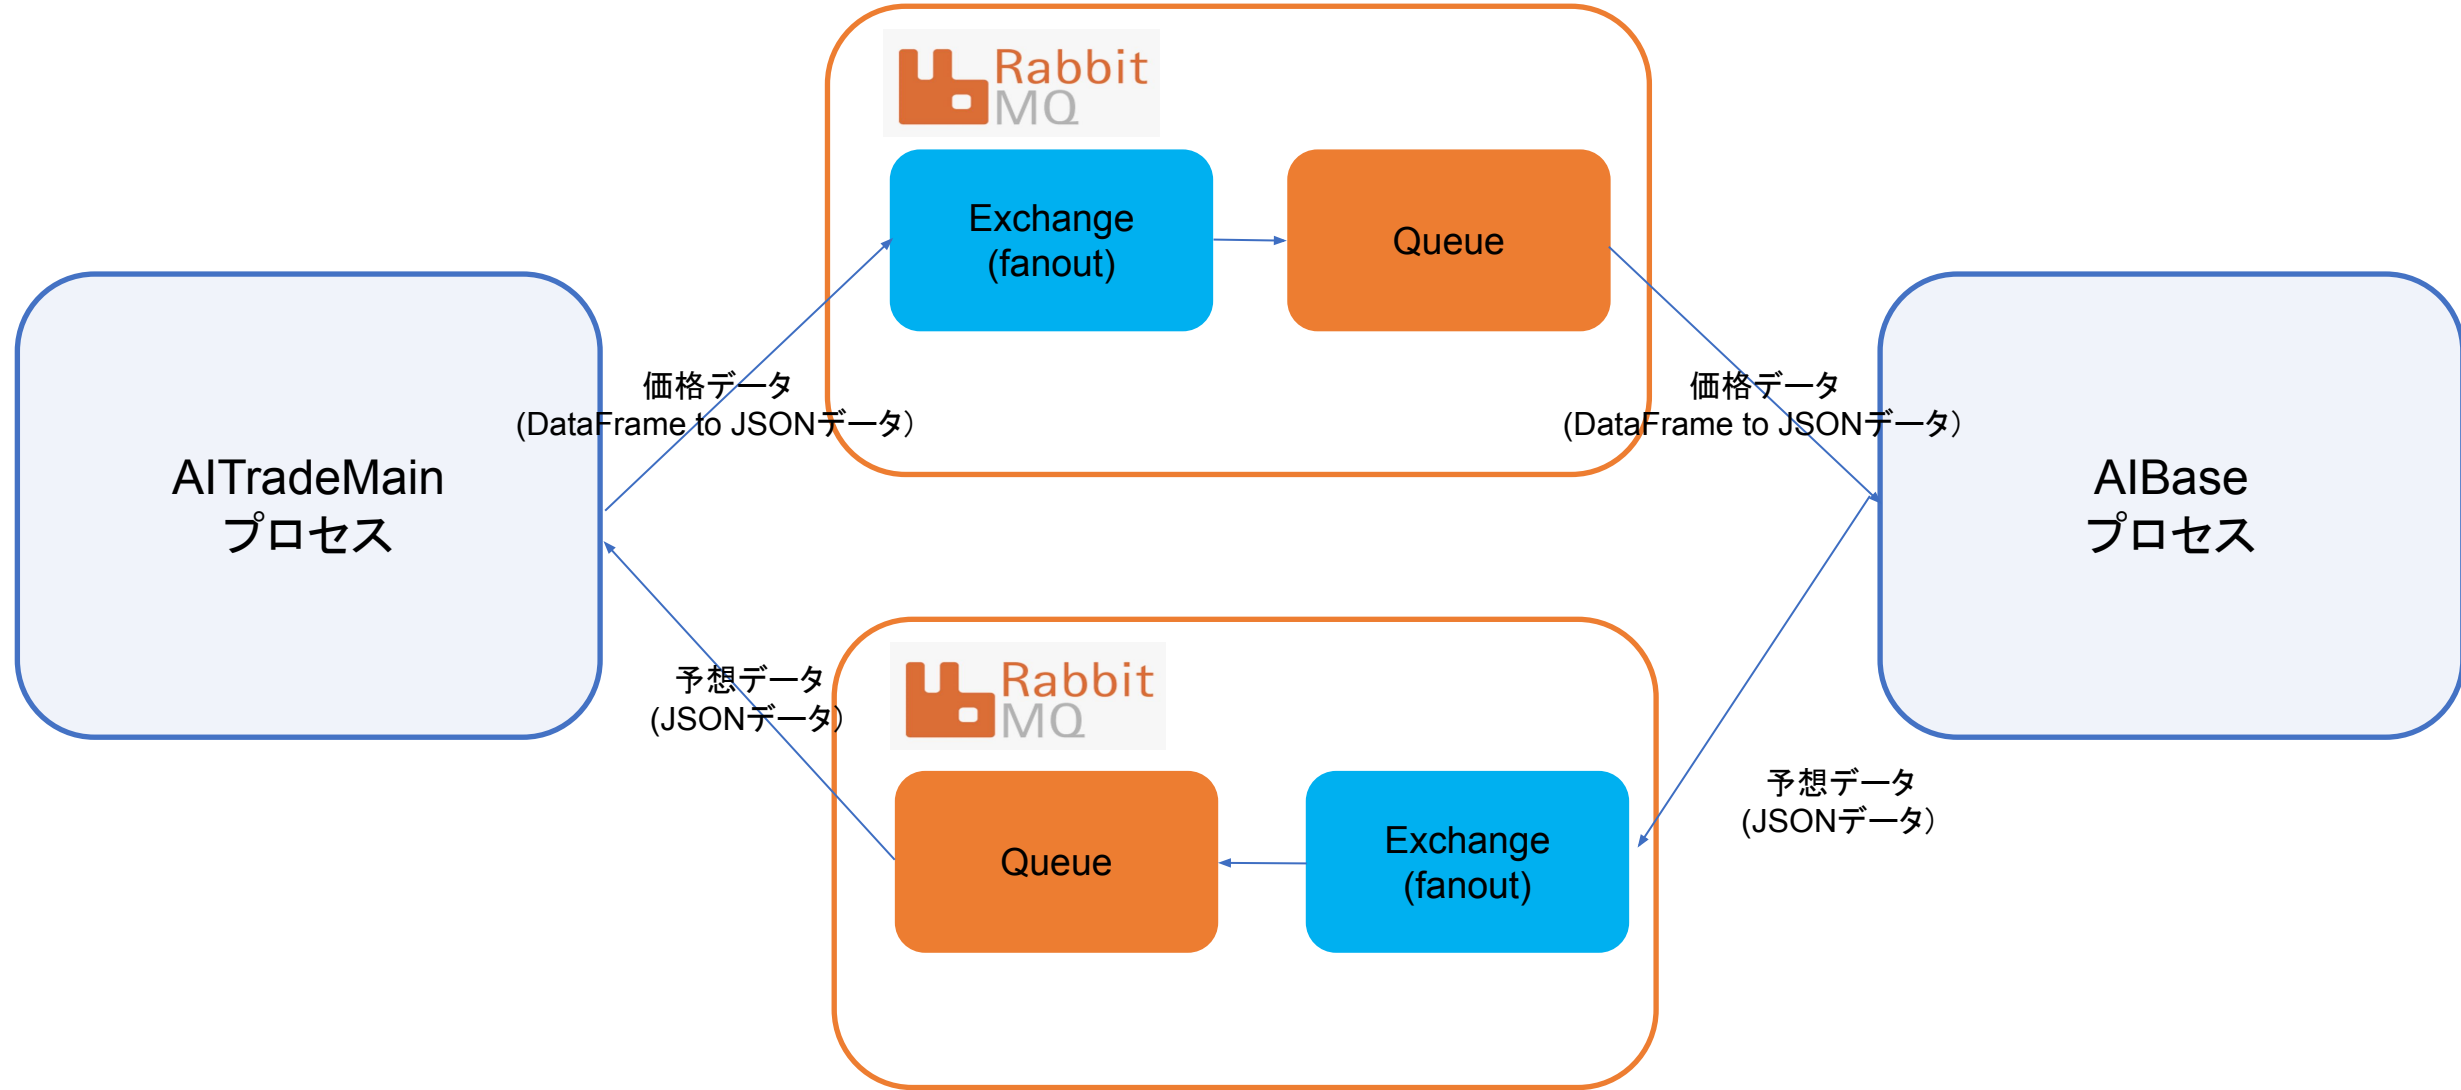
RabbitMQ

Exchange (fanout)

Queue

AITradeMain
プロセス

価格データ
(DataFrame to JSONデータ)

価格データ
(DataFrame to JSONデータ)

AIBase
プロセス

予想データ
(JSONデータ)

RabbitMQ

Queue

Exchange (fanout)

予想データ
(JSONデータ)